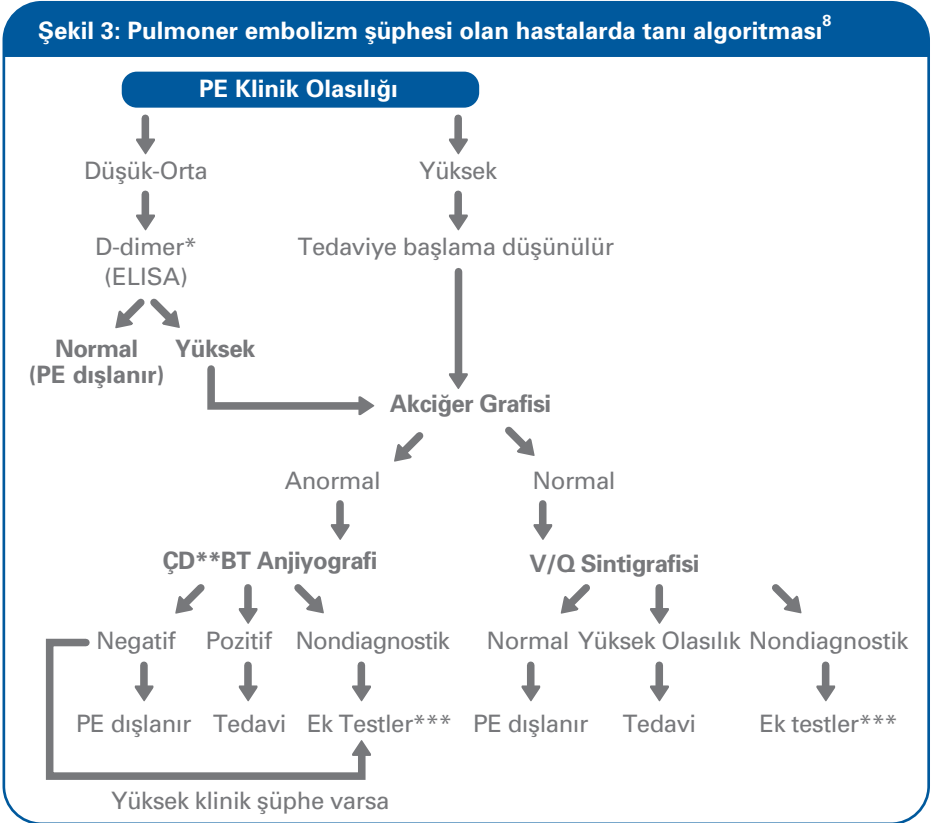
Şekil 3: Pulmoner embolizm şüphesi olan hastalarda tanı algoritması$^8$

PE Klinik Olasılığı

Düşük-Orta

Yüksek

D-dimer*
(ELISA)

Tedaviye başlama düşünülür

Normal
(PE dışlanır)

Yüksek

Akciğer Grafisi

Anormal

Normal

ÇD**BT Anjiyografi

V/Q Sintigrafisi

Negatif

Pozitif

Nondiagnostik

Normal

Yüksek Olasılık

Nondiagnostik

PE dışlanır

Tedavi

Ek Testler***

PE dışlanır

Tedavi

Ek testler***

Yüksek klinik şüphe varsa